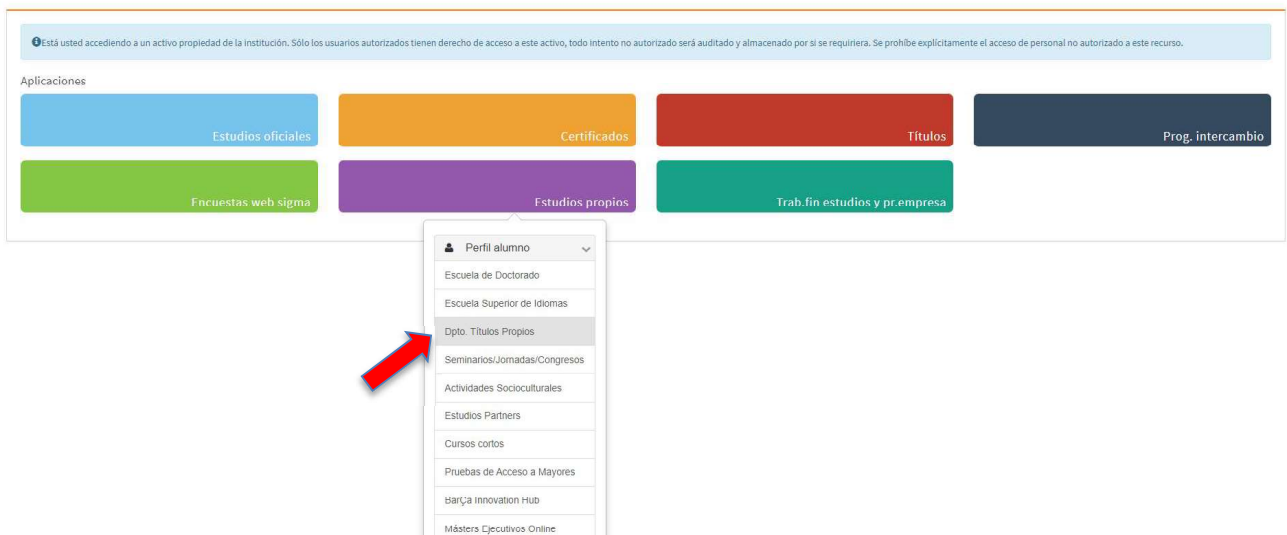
Está usted accediendo a un activo propiedad de la institución. Sólo los usuarios autorizados tienen derecho de acceso a este activo, todo intento no autorizado será auditado y almacenado por si se requiriera. Se prohíbe explícitamente el acceso de personal no autorizado a este recurso.

Aplicaciones

Estudios oficiales

Certificados

Títulos

Prog. intercambio

Encuestas web sigma

Estudios propios

Trab.fin estudios y pr.empresa

Perfil alumno

Escuela de Doctorado

Escuela Superior de Idiomas

Dpto. Títulos Propios

Seminarios/Jornadas/Congresos

Actividades Socioculturales

Estudios Partners

Cursos cortos

Pruebas de Acceso a Mayores

Barça Innovation Hub

Másters Ejecutivos Online